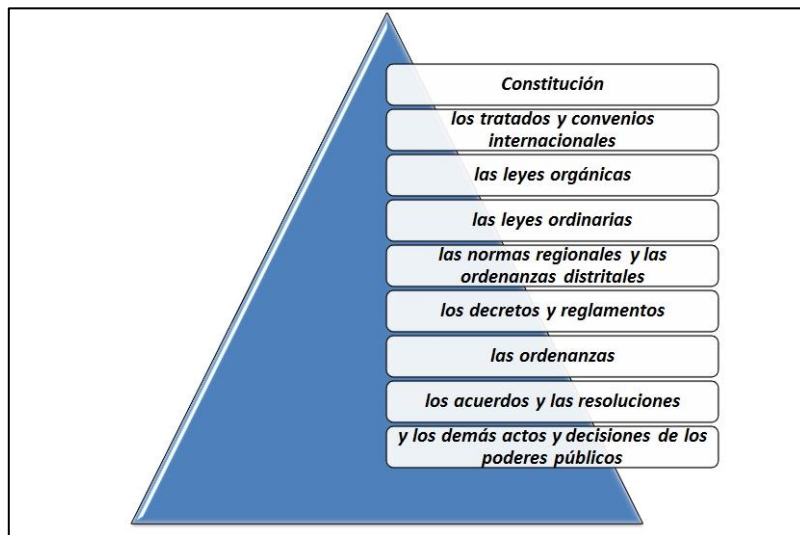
Constitución

los tratados y convenios internacionales

las leyes orgánicas

las leyes ordinarias

las normas regionales y las ordenanzas distritales

los decretos y reglamentos

las ordenanzas

los acuerdos y las resoluciones

y los demás actos y decisiones de los poderes públicos